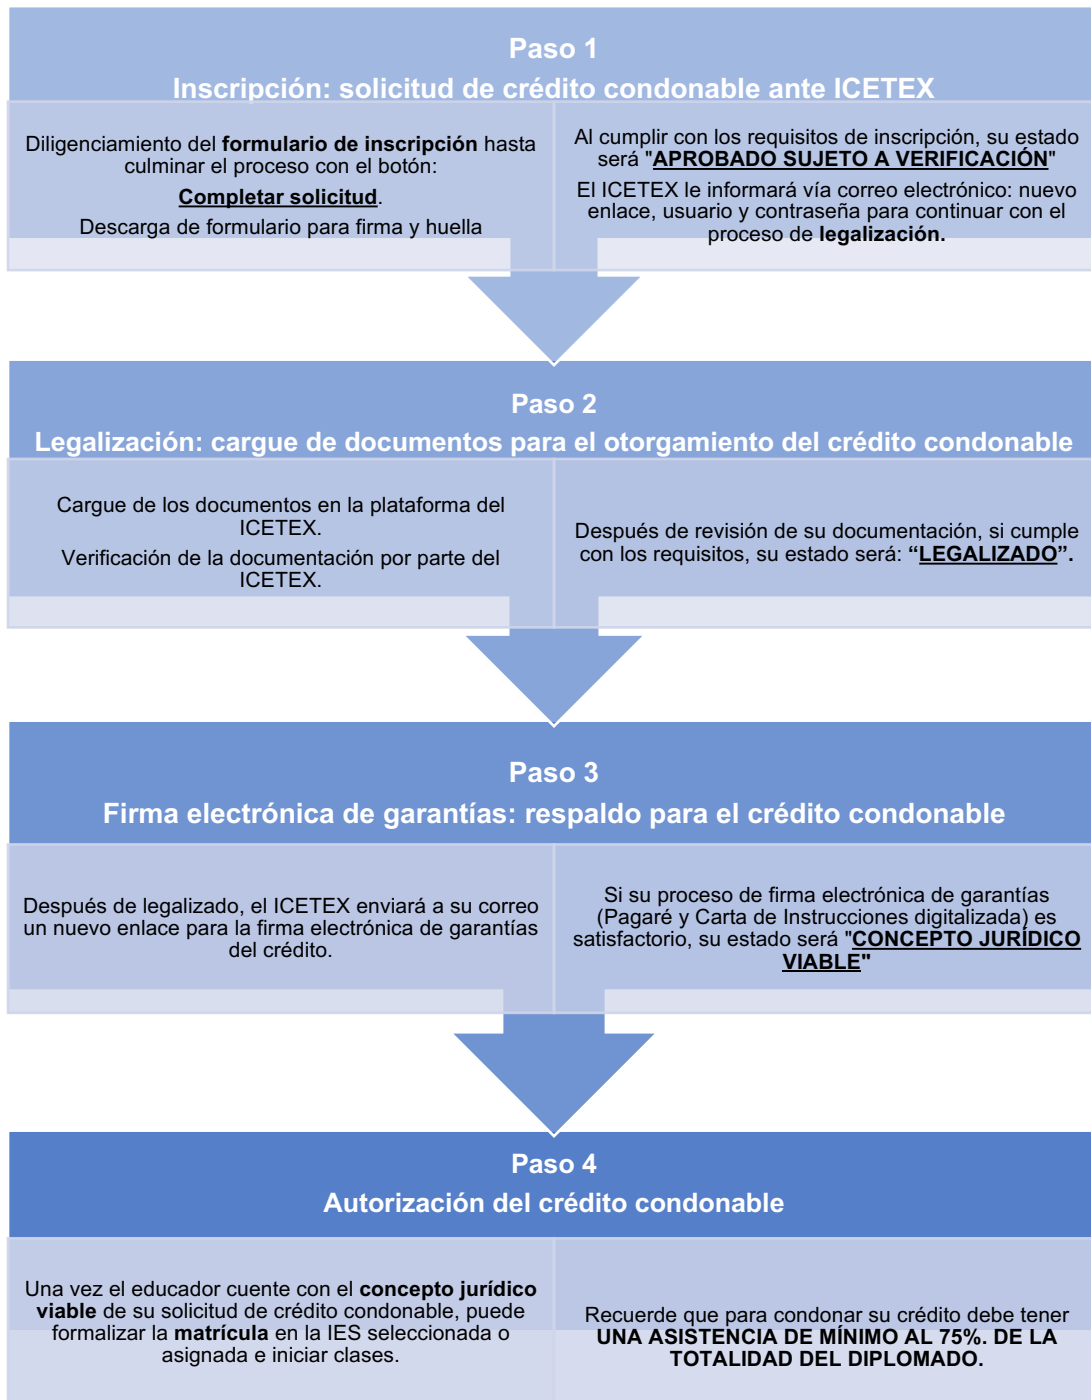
Paso 1
Inscripción: solicitud de crédito condonable ante ICETEX

Diligenciamiento del **formulario de inscripción** hasta culminar el proceso con el botón:

**Completar solicitud**.

Descarga de formulario para firma y huella

Al cumplir con los requisitos de inscripción, su estado será "**APROBADO SUJETO A VERIFICACIÓN**"

El ICETEX le informará vía correo electrónico: nuevo enlace, usuario y contraseña para continuar con el proceso de **legalización.**

Paso 2
Legalización: cargue de documentos para el otorgamiento del crédito condonable

Cargue de los documentos en la plataforma del ICETEX.

Verificación de la documentación por parte del ICETEX.

Después de revisión de su documentación, si cumple con los requisitos, su estado será: **"LEGALIZADO".**

Paso 3
Firma electrónica de garantías: respaldo para el crédito condonable

Después de legalizado, el ICETEX enviará a su correo un nuevo enlace para la firma electrónica de garantías del crédito.

Si su proceso de firma electrónica de garantías (Pagaré y Carta de Instrucciones digitalizada) es satisfactorio, su estado será "**CONCEPTO JURÍDICO VIABLE**"

Paso 4
Autorización del crédito condonable

Una vez el educador cuente con el **concepto jurídico viable** de su solicitud de crédito condonable, puede formalizar la **matrícula** en la IES seleccionada o asignada e iniciar clases.

Recuerde que para condonar su crédito debe tener **UNA ASISTENCIA DE MÍNIMO AL 75%. DE LA TOTALIDAD DEL DIPLOMADO.**